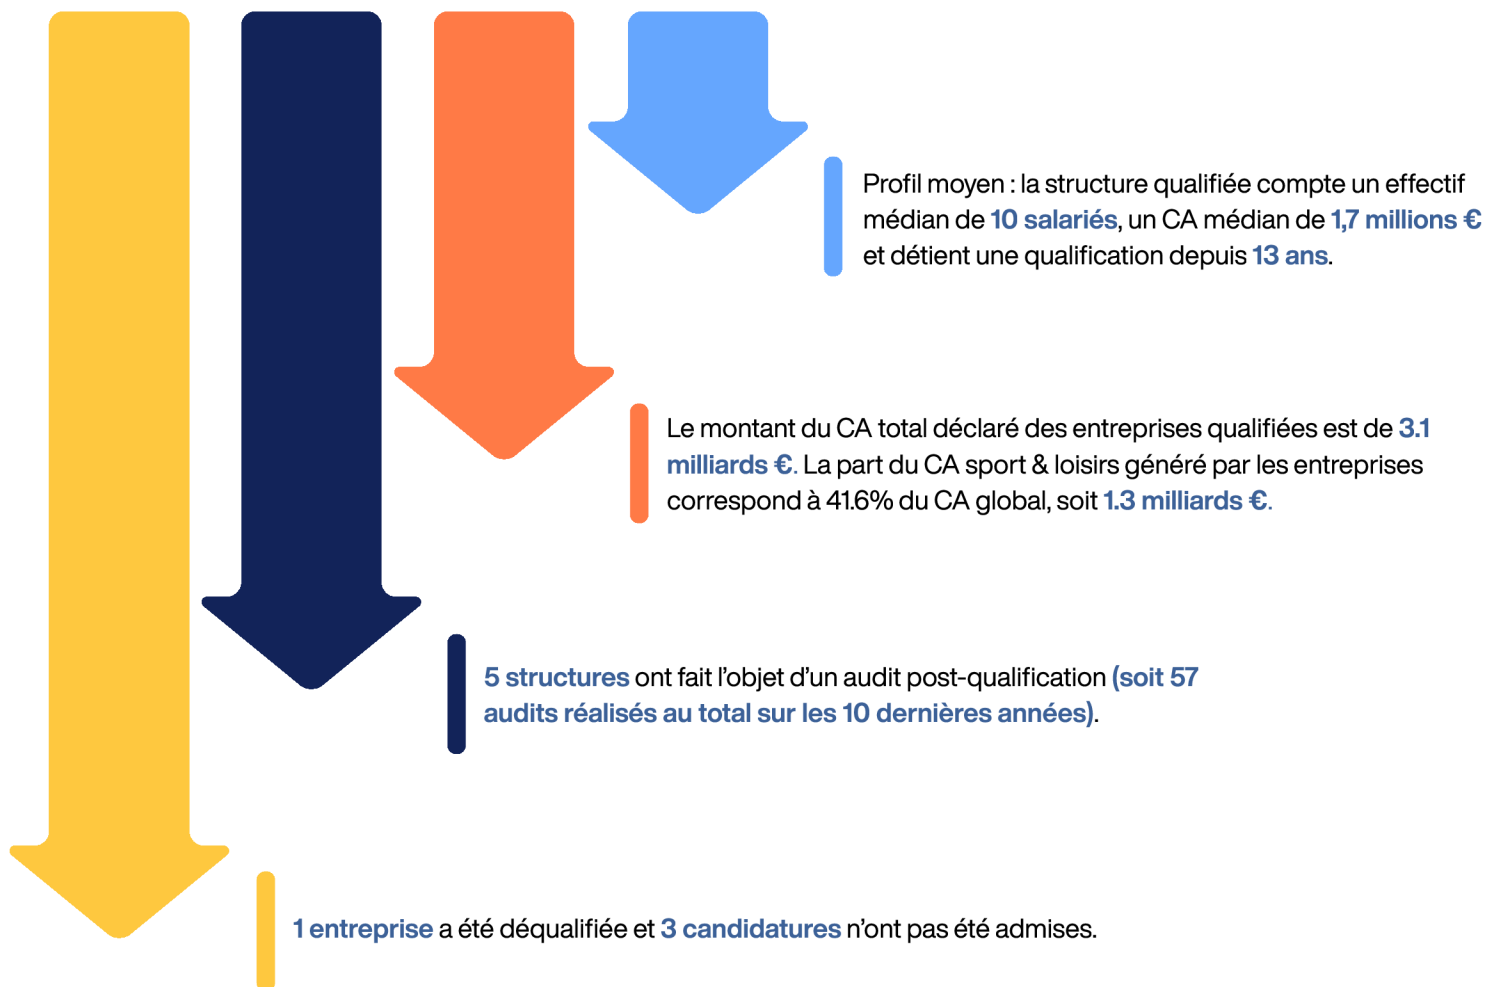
Profil moyen : la structure qualifiée compte un effectif médian de 10 salariés, un CA médian de 1,7 millions € et détient une qualification depuis 13 ans.

Le montant du CA total déclaré des entreprises qualifiées est de 3.1 milliards €. La part du CA sport & loisirs généré par les entreprises correspond à 41.6% du CA global, soit 1.3 milliards €.

5 structures ont fait l'objet d'un audit post-qualification (soit 57 audits réalisés au total sur les 10 dernières années).

1 entreprise a été déqualifiée et 3 candidatures n'ont pas été admises.